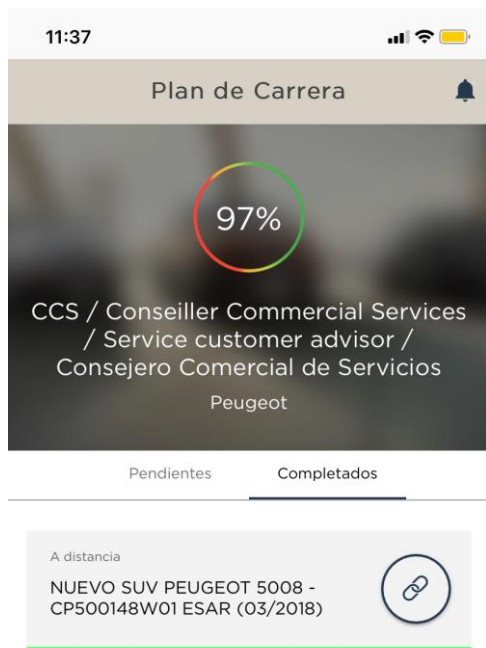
11:37

Plan de Carrera

97%

CCS / Conseiller Commercial Services / Service customer advisor / Consejero Comercial de Servicios

Peugeot

Pendientes

Completados

A distancia

NUEVO SUV PEUGEOT 5008 - CP500148W01 ESAR (03/2018)